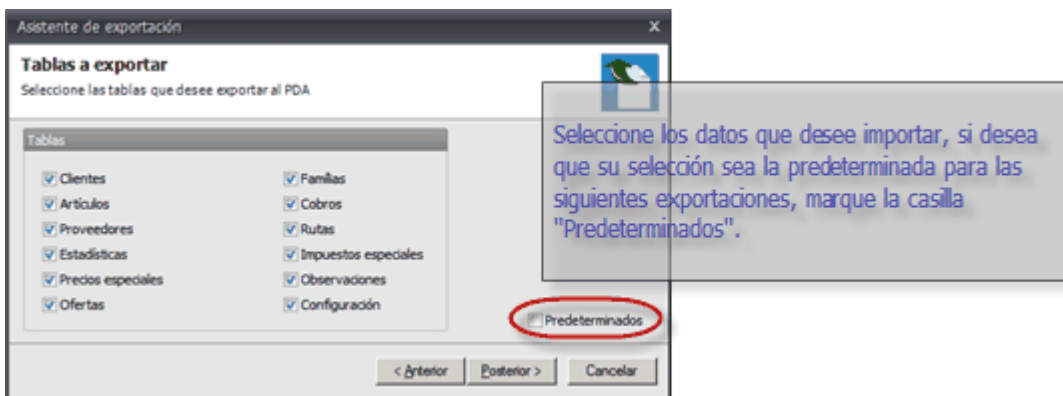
Asistente de exportación

Tablas a exportar
Seleccione las tablas que desee exportar al PDA

Seleccione los datos que desee importar, si desea que su selección sea la predeterminada para las siguientes exportaciones, marque la casilla "Predeterminados".

Tablas

Clientes
Artículos
Proveedores
Estadísticas
Precios especiales
Ofertas

Familias
Cobros
Rutas
Impuestos especiales
Observaciones
Configuración

Predeterminados

< Anterior
Posterior >
Cancelar